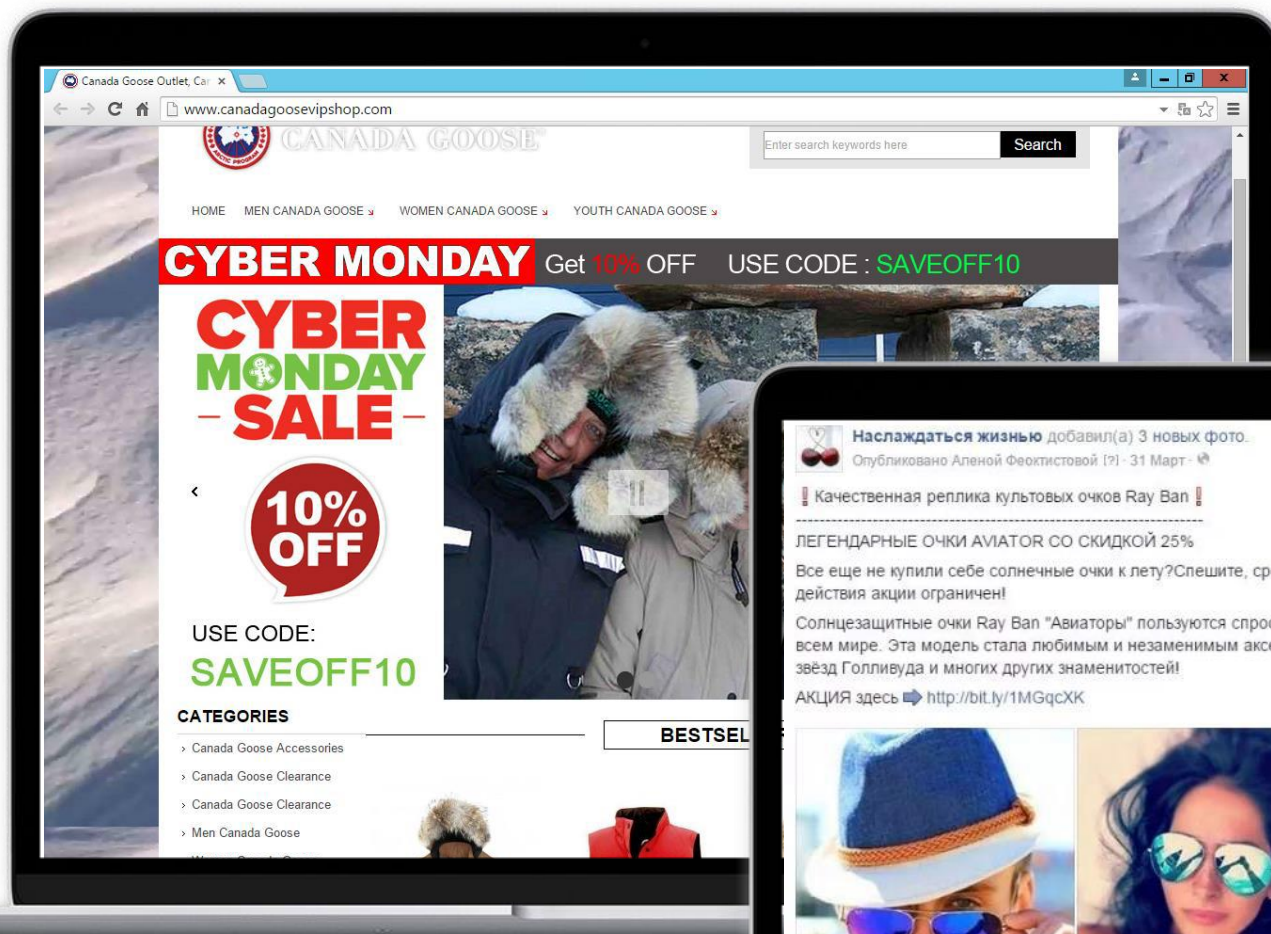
Canada Goose Outlet, Can ×

www.canadagoosevipshop.com

CANADA GOOSE

Enter search keywords here

Search

HOME MEN CANADA GOOSE WOMEN CANADA GOOSE YOUTH CANADA GOOSE

CYBER MONDAY Get 10% OFF USE CODE : SAVEOFF10

CYBER MONDAY - SALE -

10% OFF

USE CODE: SAVEOFF10

CATEGORIES

› Canada Goose Accessories
› Canada Goose Clearance
› Canada Goose Clearance
› Men Canada Goose

BESTSEL

Наслаждаться жизнью добавил(а) 3 новых фото.
Опубликовано Аленой Феоктистовой [?] · 31 Март ·

Качественная реплика культовых очков Ray Ban

ЛЕГЕНДАРНЫЕ ОЧКИ AVIATOR СО СКИДКОЙ 25%

Все еще не купили себе солнечные очки к лету?Спешите, ср действия акции ограничен!

Солнцезащитные очки Ray Ban "Авиаторы" пользуются спрос всем мире. Эта модель стала любимым и незаменимым аксе звёзд Голливуда и многих других знаменитостей!

АКЦИЯ здесь http://bit.ly/1MGqcXK